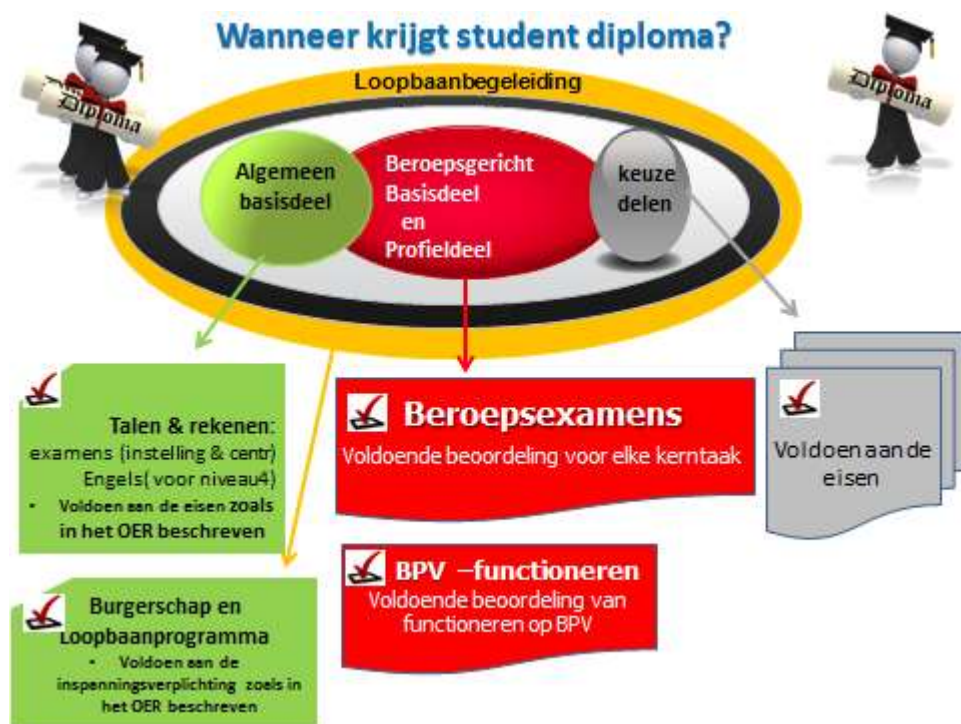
Wanneer krijgt student diploma?

Diploma

Diploma

Loopbaanbegeleiding

Algemeen basisdeel

Beroepsgericht Basisdeel en Profieldeel

keuze delen

Talen & rekenen:
examens (instelling & centr)
Engels( voor niveau4)
• Voldoen aan de eisen zoals in het OER beschreven

Beroepsexamens
Voldoende beoordeling voor elke kerntaak

Voldoen aan de eisen

BPV –functioneren
Voldoende beoordeling van functioneren op BPV

Burgerschap en Loopbaanprogramma
• Voldoen aan de inspanningsverplichting zoals in het OER beschreven